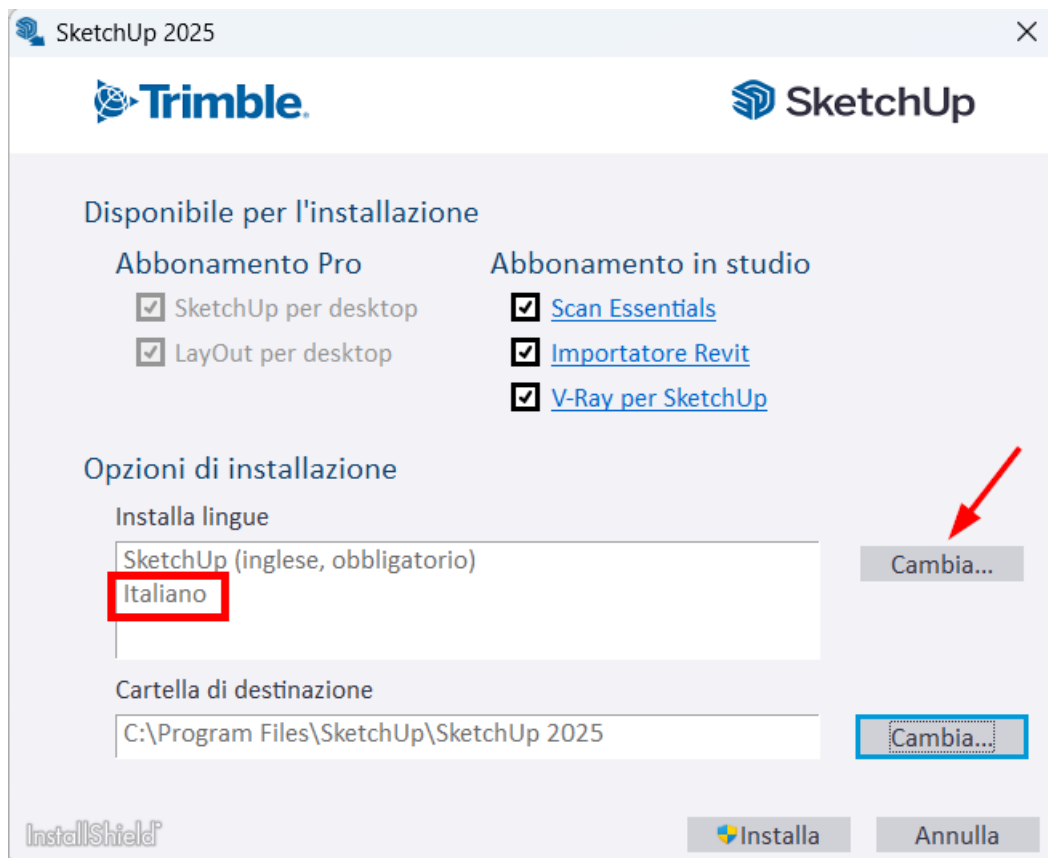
SketchUp 2025

Trimble.

SketchUp

Disponibile per l'installazione

Abbonamento Pro

SketchUp per desktop

LayOut per desktop

Abbonamento in studio

Scan Essentials

Importatore Revit

V-Ray per SketchUp

Opzioni di installazione

Installa lingue

SketchUp (inglese, obbligatorio)
Italiano

Cambia...

Cartella di destinazione

C:\Program Files\SketchUp\SketchUp 2025

Cambia...

InstallShield

Installa

Annulla